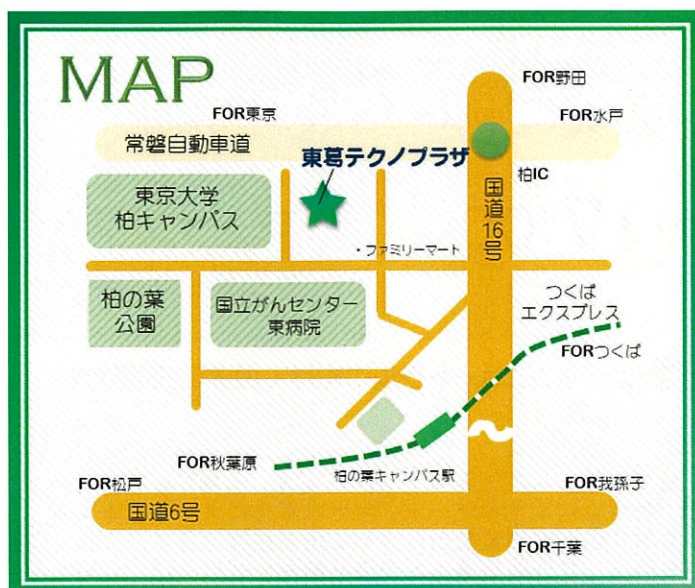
MAP

FOR東京

常磐自動車道

東葛テクノプラザ

FOR野田

FOR水戸

柏IC

国道16号

東京大学
柏キャンパス

・ファミリーマート

柏の葉
公園

国立がんセンター
東病院

つくば
エクスプレス

FORつくば

FOR秋葉原

柏の葉キャンパス駅

FOR松戸

FOR我孫子

国道6号

FOR千葉